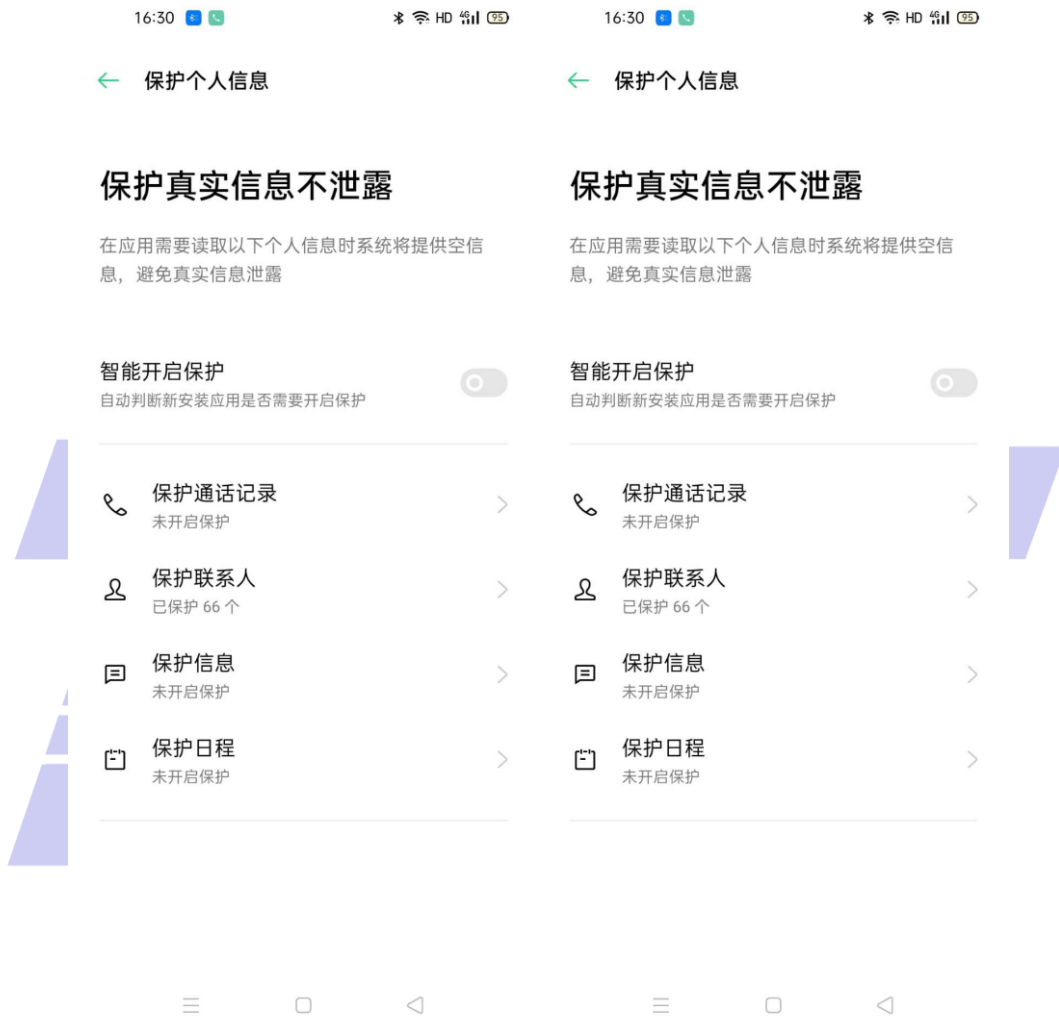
16:30 HD 4G 95

← 保护个人信息

保护真实信息不泄露

在应用需要读取以下个人信息时系统将提供空信息，避免真实信息泄露

智能开启保护
自动判断新安装应用是否需要开启保护

保护通话记录
未开启保护

保护联系人
已保护 66 个

保护信息
未开启保护

保护日程
未开启保护

16:30 HD 4G 95

← 保护个人信息

保护真实信息不泄露

在应用需要读取以下个人信息时系统将提供空信息，避免真实信息泄露

智能开启保护
自动判断新安装应用是否需要开启保护

保护通话记录
未开启保护

保护联系人
已保护 66 个

保护信息
未开启保护

保护日程
未开启保护